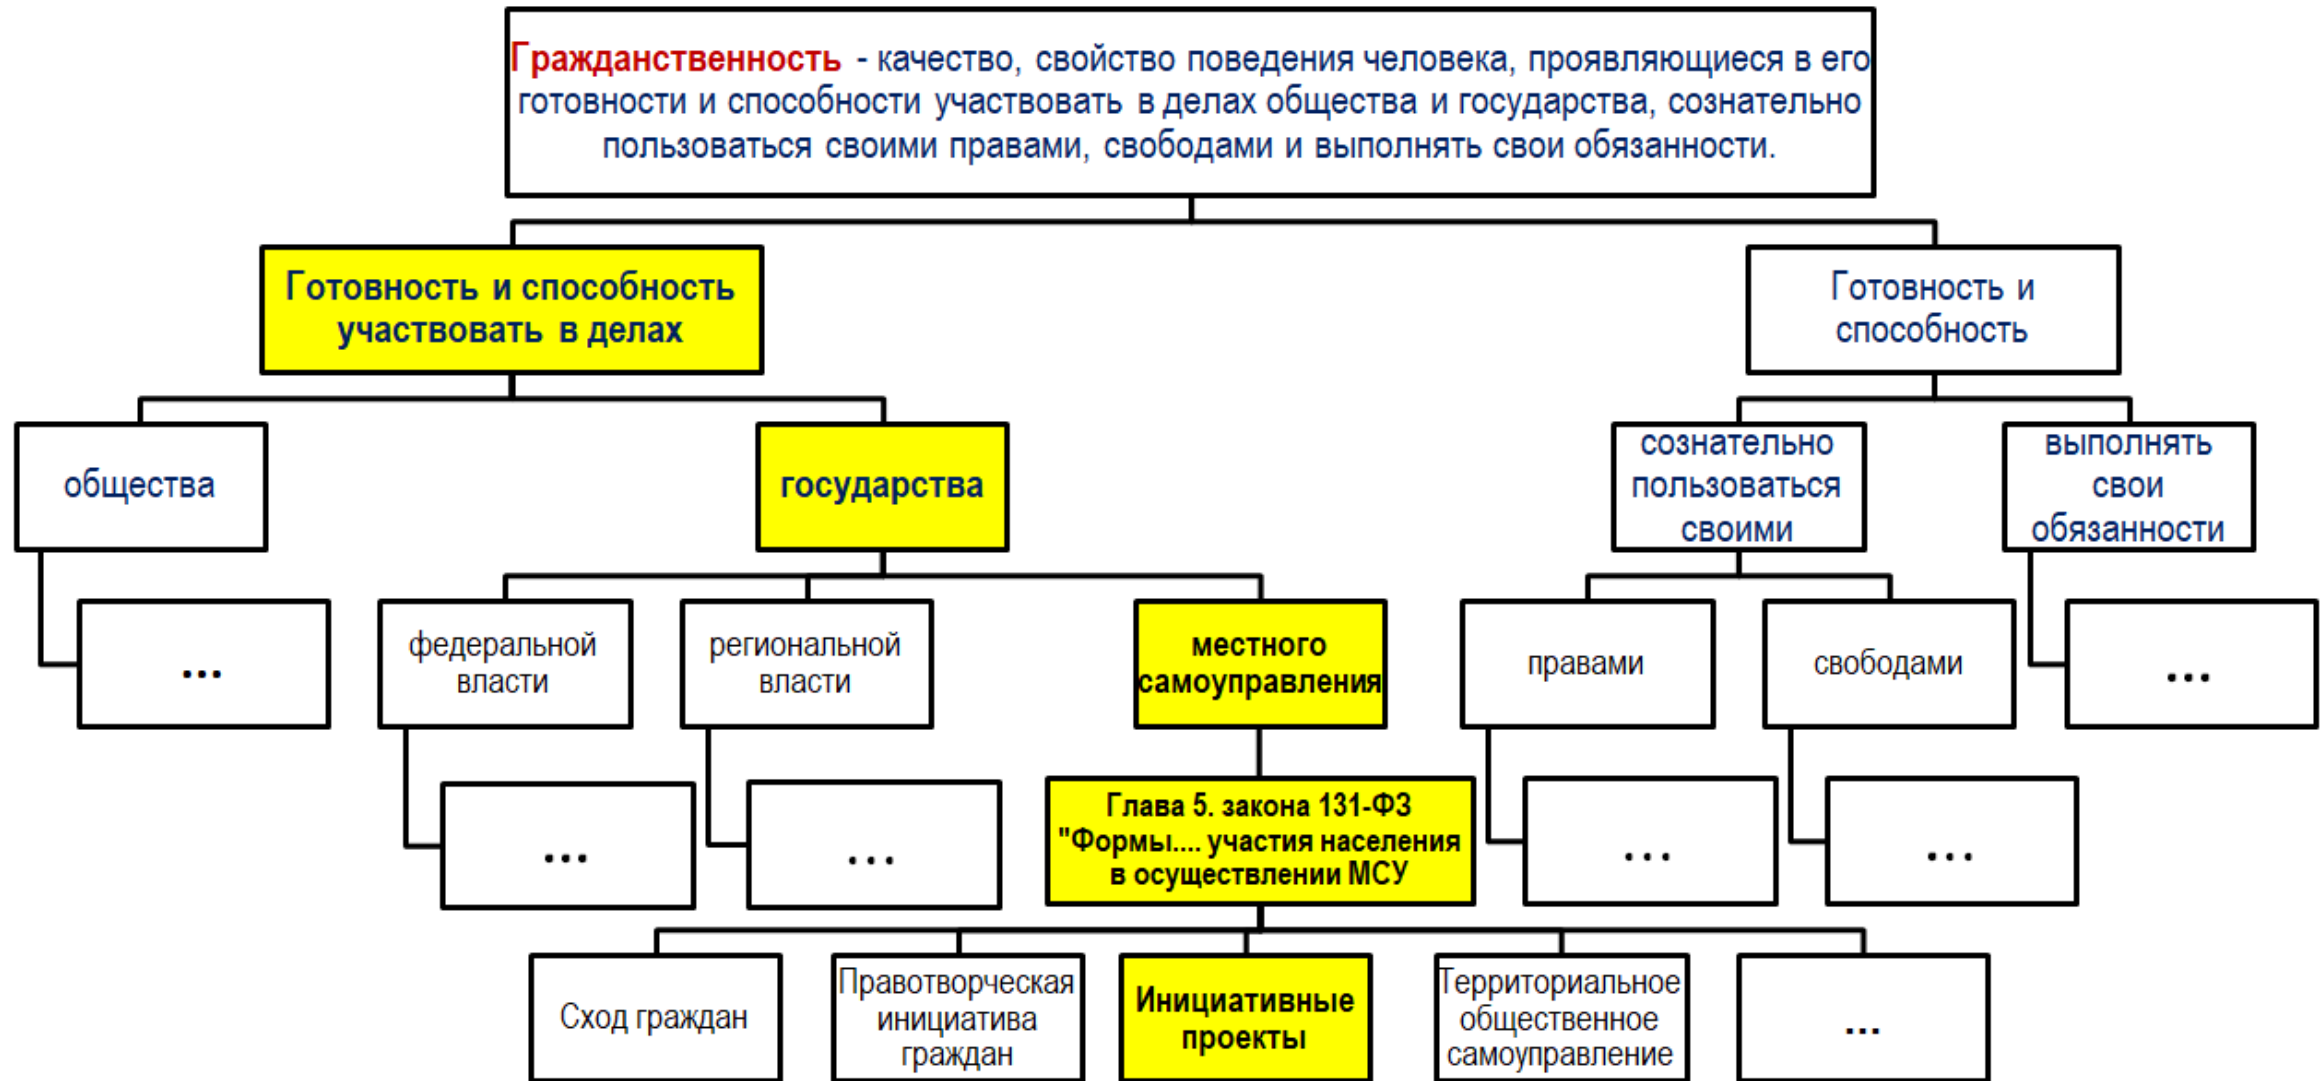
Гражданственность - качество, свойство поведения человека, проявляющиеся в его готовности и способности участвовать в делах общества и государства, сознательно пользоваться своими правами, свободами и выполнять свои обязанности.

Готовность и способность участвовать в делах

Готовность и способность

общества

государства

сознательно пользоваться своими

выполнять свои обязанности

...

федеральной власти

региональной власти

местного самоуправления

правами

свободами

...

...

...

Глава 5. закона 131-ФЗ "Формы.... участия населения в осуществлении МСУ

...

...

Сход граждан

Правотворческая инициатива граждан

Инициативные проекты

Территориальное общественное самоуправление

...